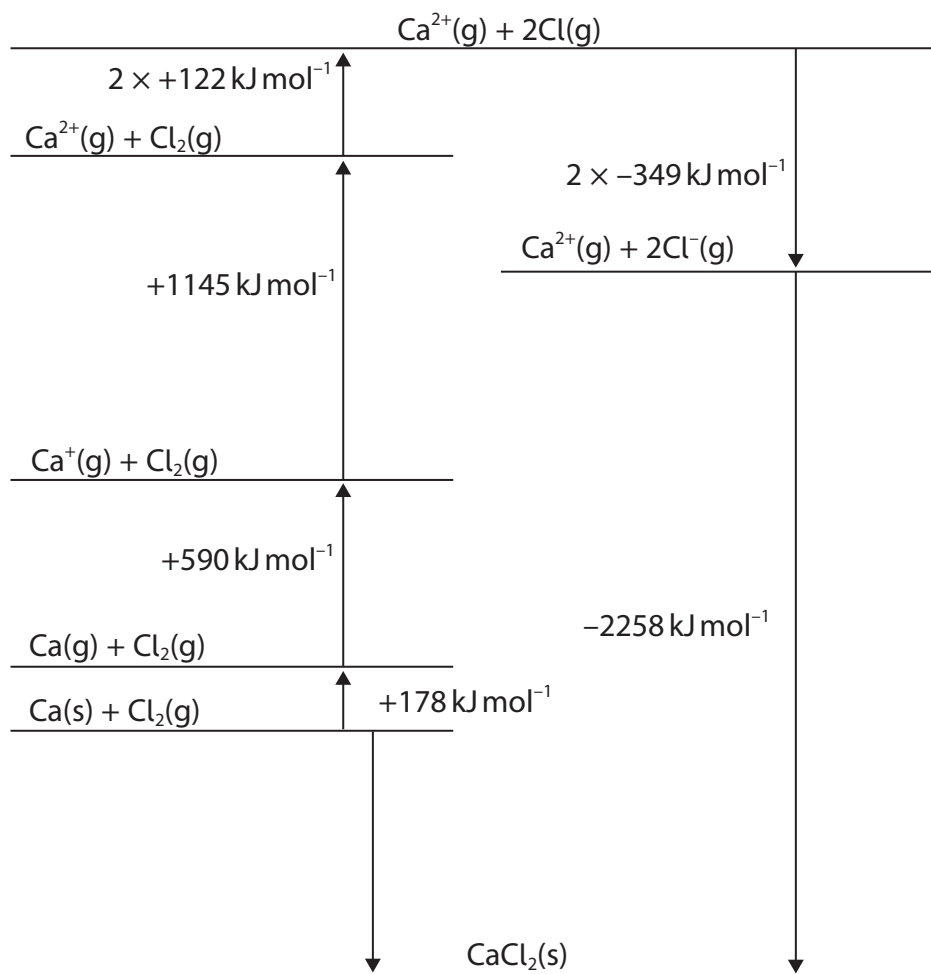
$Ca^{2+}(g) + 2Cl(g)$

$2 \times +122\,kJ\,mol^{-1}$

$Ca^{2+}(g) + Cl_2(g)$

$2 \times -349\,kJ\,mol^{-1}$

$Ca^{2+}(g) + 2Cl^-(g)$

$+1145\,kJ\,mol^{-1}$

$Ca^+(g) + Cl_2(g)$

$+590\,kJ\,mol^{-1}$

$-2258\,kJ\,mol^{-1}$

$Ca(g) + Cl_2(g)$

$Ca(s) + Cl_2(g)$

$+178\,kJ\,mol^{-1}$

$CaCl_2(s)$